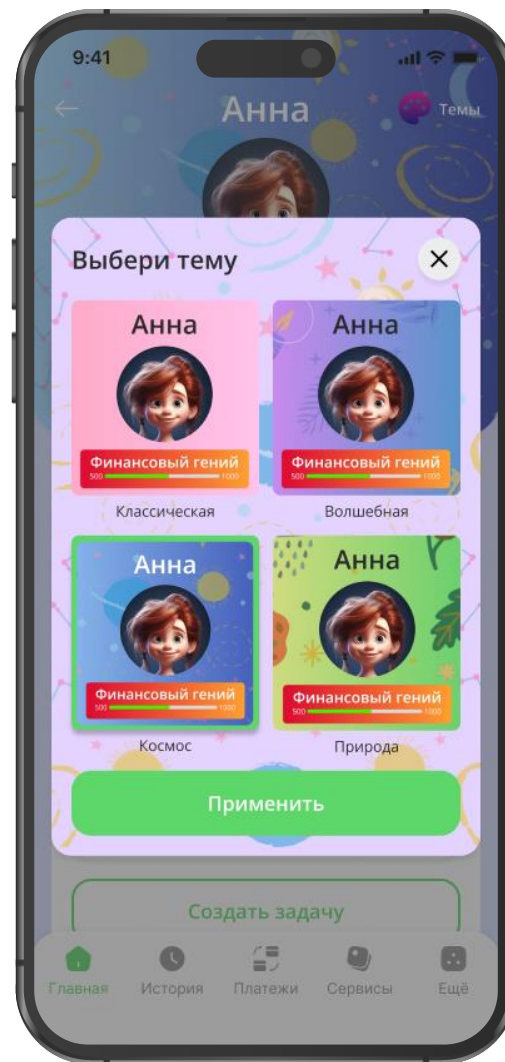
9:41

Анна

Темы

Выбери тему

Анна

Финансовый гений

500 1000

Классическая

Анна

Финансовый гений

500 1000

Волшебная

Анна

Финансовый гений

500 1000

Космос

Анна

Финансовый гений

500 1000

Природа

Применить

Создать задачу

Главная История Платежи Сервисы Ещё